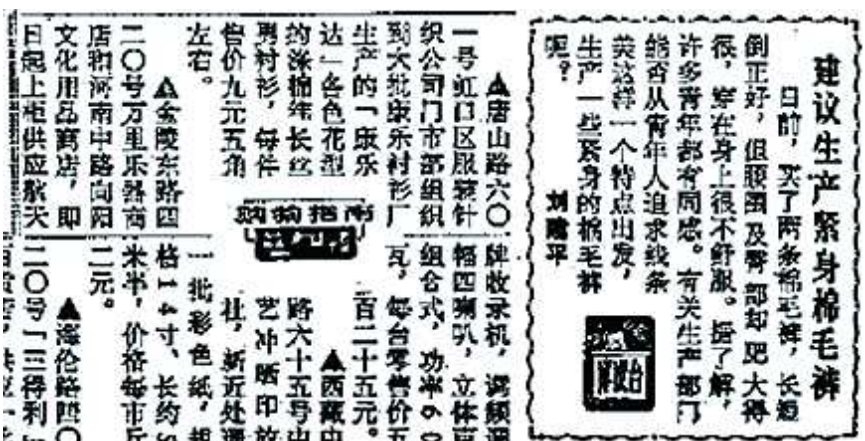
建议生产紧身棉毛裤

日前，买了两条棉毛裤，长短倒正好，但腰围及臀部却肥大得很，穿在身上很不舒服。据了解，许多青年都有同感。有关生产部门能否从青年人追求线条美这样一个特点出发，生产一些紧身的棉毛裤呢？

刘建平

▲唐山路六〇一号虹口区服装针织公司门市部组织到大批康乐衬衫厂生产的“康乐达”各色花型灯涤棉布长丝男衬衫，每件售价九元五角左右。

▲金陵东路四二〇号万里乐器商店和河南中路向阳文化用品商店，即日起上柜供应紫天

购物指南

肆收录机，调频调幅四喇叭，立体声组合式，功率6瓦，每台零售价五百二十五元。

▲西藏中路六十五号中艺冲晒印放社，新近处理一批彩色纸，规格14寸，长约米半，价格每市斤二元。

▲海伦路四〇二〇号“三得利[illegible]